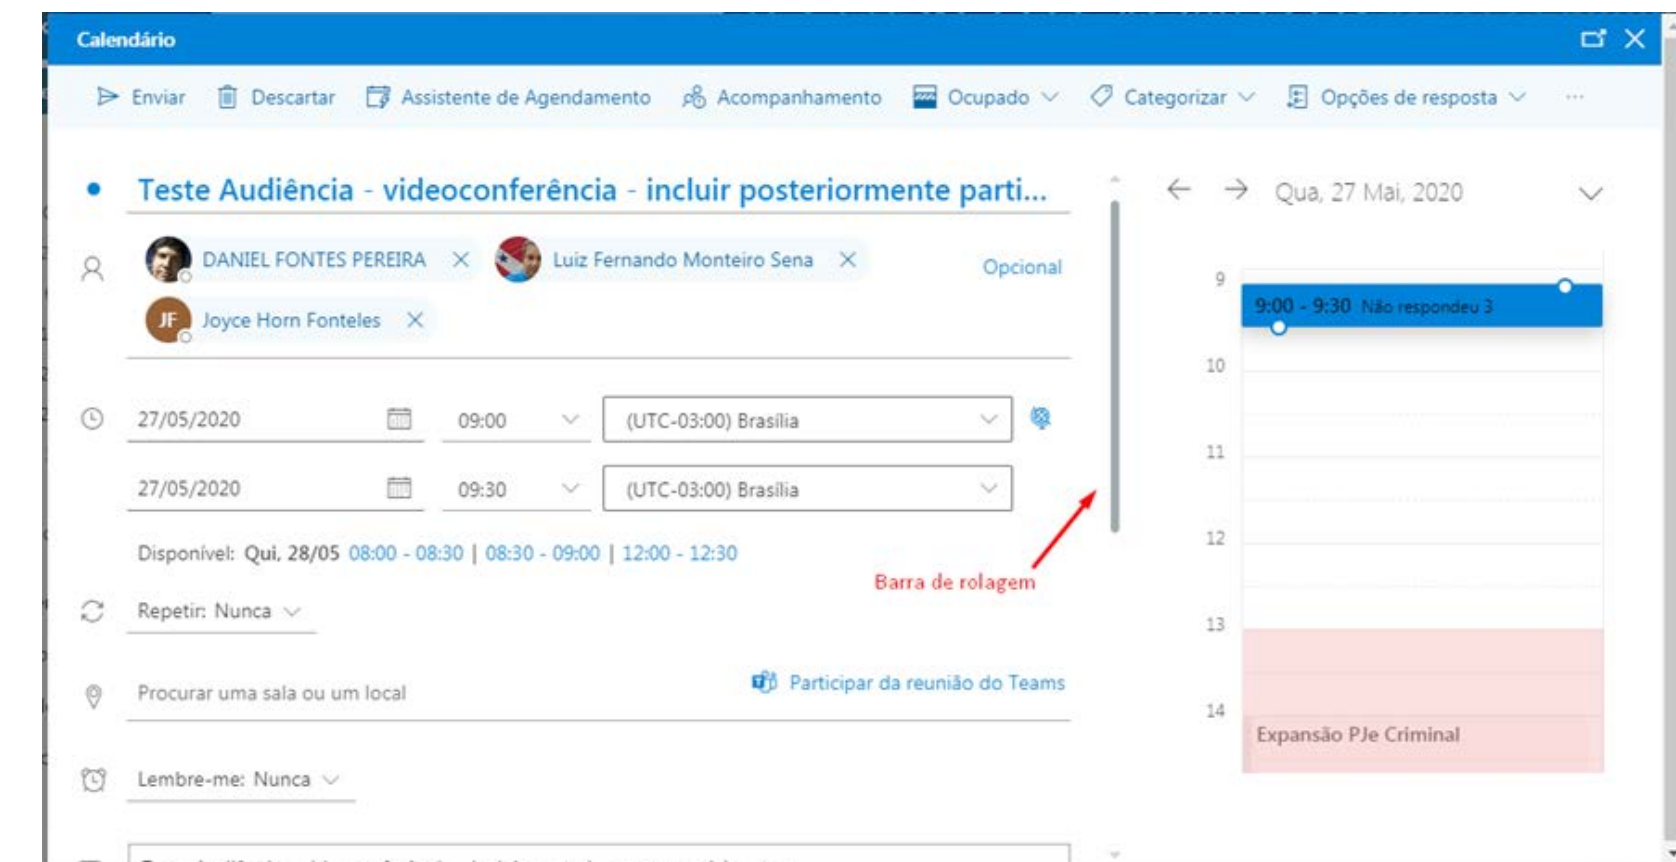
Calendário

Enviar  Descartar  Assistente de Agendamento  Acompanhamento  Ocupado  Categorizar  Opções de resposta  ···

Teste Audiência - videoconferência - incluir posteriormente parti...

DANIEL FONTES PEREIRA  Luiz Fernando Monteiro Sena  Opcional

JF Joyce Horn Fonteles

27/05/2020  09:00  (UTC-03:00) Brasília

27/05/2020  09:30  (UTC-03:00) Brasília

Disponível: Qui, 28/05 08:00 - 08:30 | 08:30 - 09:00 | 12:00 - 12:30

Barra de rolagem

Repetir: Nunca

Procurar uma sala ou um local

Participar da reunião do Teams

Lembre-me: Nunca

Qua, 27 Mai, 2020

9
9:00 - 9:30 Não respondeu 3
10
11
12
13
14
Expansão PJe Criminal